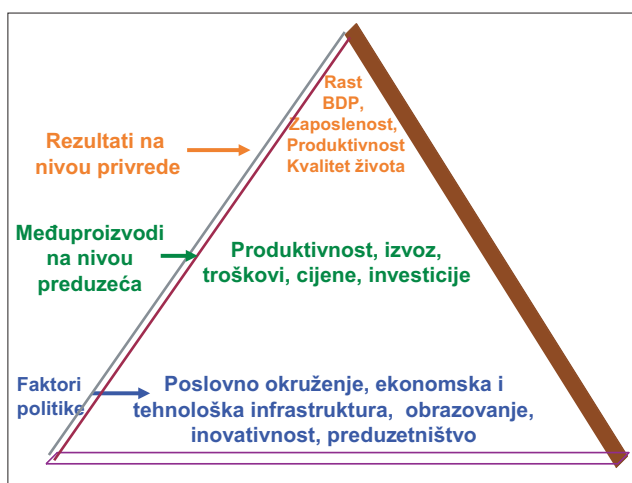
Rezultati na nivou privrede

Rast BDP, Zaposlenost, Produktivnost Kvalitet života

Međuproizvodi na nivou preduzeća

Produktivnost, izvoz, troškovi, cijene, investicije

Faktori politike

Poslovno okruženje, ekonomska i tehnološka infrastruktura, obrazovanje, inovativnost, preduzetništvo